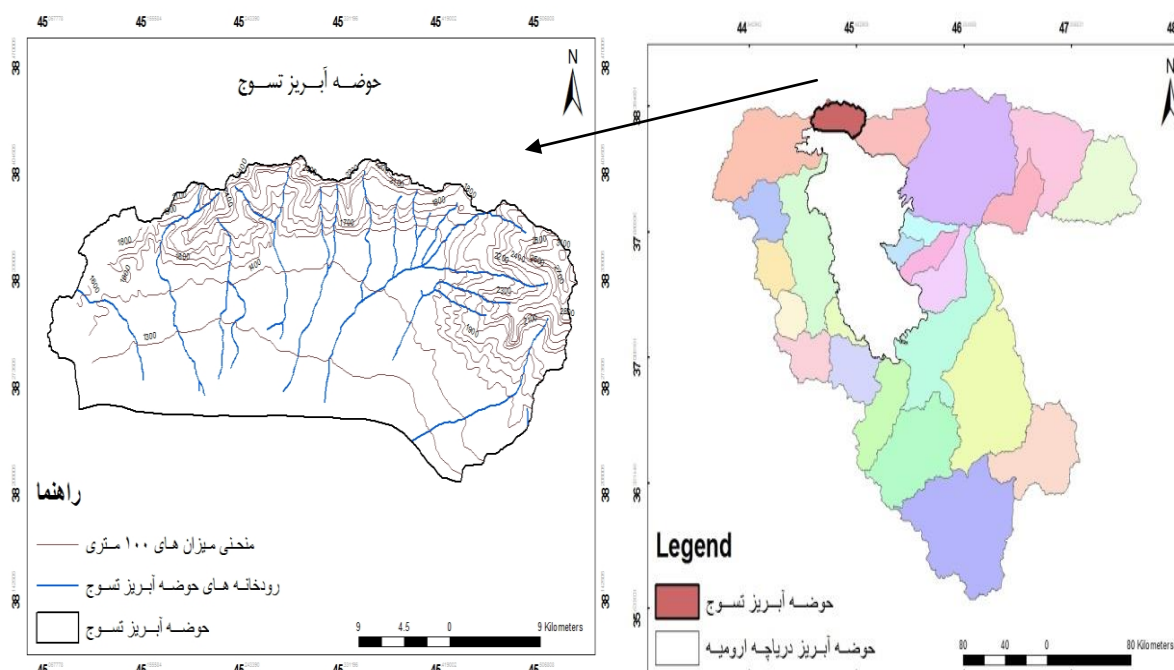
45 45 45 45 45 45

حوضــه آبــریز تســوج

N

38
38
38
38
38
38

1800
1600
1700
1800
1500
1300
2200
2400
2200
2000
1900
2300

راهنما

منحنی میزان هـای ۱۰۰ مـتری

رودخانـه هـای حوضـه آبـریز تسـوج

حوضــه آبــریز تسـوج

9 4.5 0 9 Kilometers

44 45 46 47

N

38
37
37
36
35

Legend

حوضــه آبــریز تســوج

حوضــه آبــریز دریاچــه ارومیــه

80 40 0 80 Kilometers